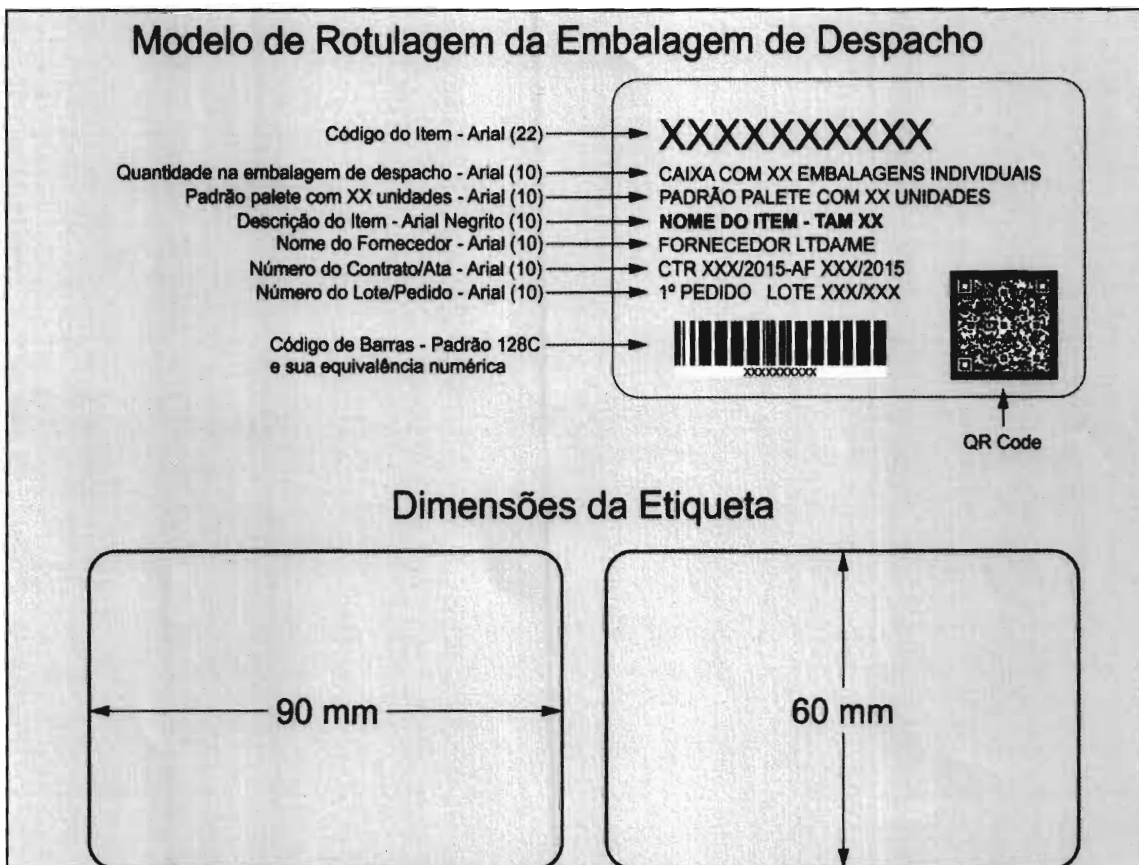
Modelo de Rotulagem da Embalagem de Despacho

Código do Item - Arial (22)
Quantidade na embalagem de despacho - Arial (10)
Padrão palete com XX unidades - Arial (10)
Descrição do Item - Arial Negrito (10)
Nome do Fornecedor - Arial (10)
Número do Contrato/Ata - Arial (10)
Número do Lote/Pedido - Arial (10)
Código de Barras - Padrão 128C e sua equivalência numérica

XXXXXXXXXX
CAIXA COM XX EMBALAGENS INDIVIDUAIS
PADRÃO PALETE COM XX UNIDADES
**NOME DO ITEM - TAM XX**
FORNECEDOR LTDA/ME
CTR XXX/2015-AF XXX/2015
1º PEDIDO LOTE XXX/XXX
XXXXXXXXXX

QR Code

Dimensões da Etiqueta

90 mm

60 mm